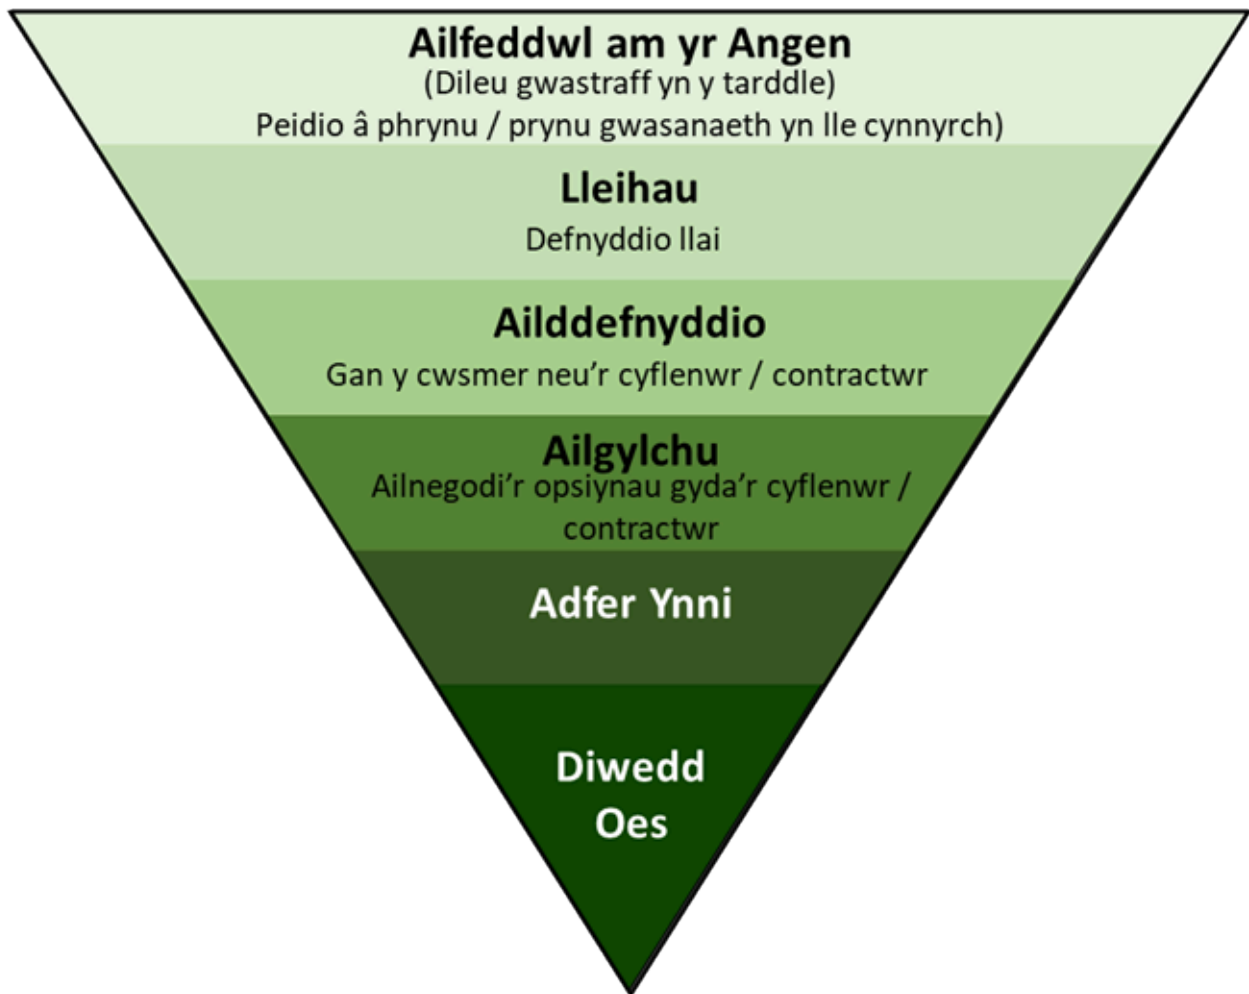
Ailfeddwl am yr Angen
(Dileu gwastraff yn y tarddle)
Peidio â phrynu / prynu gwasanaeth yn lle cynnyrch)

Lleihau
Defnyddio llai

Ailddefnyddio
Gan y cwsmer neu'r cyflenwr / contractwr

Ailgylchu
Ailnegodi'r opsiynau gyda'r cyflenwr / contractwr

Adfer Ynni

Diwedd Oes